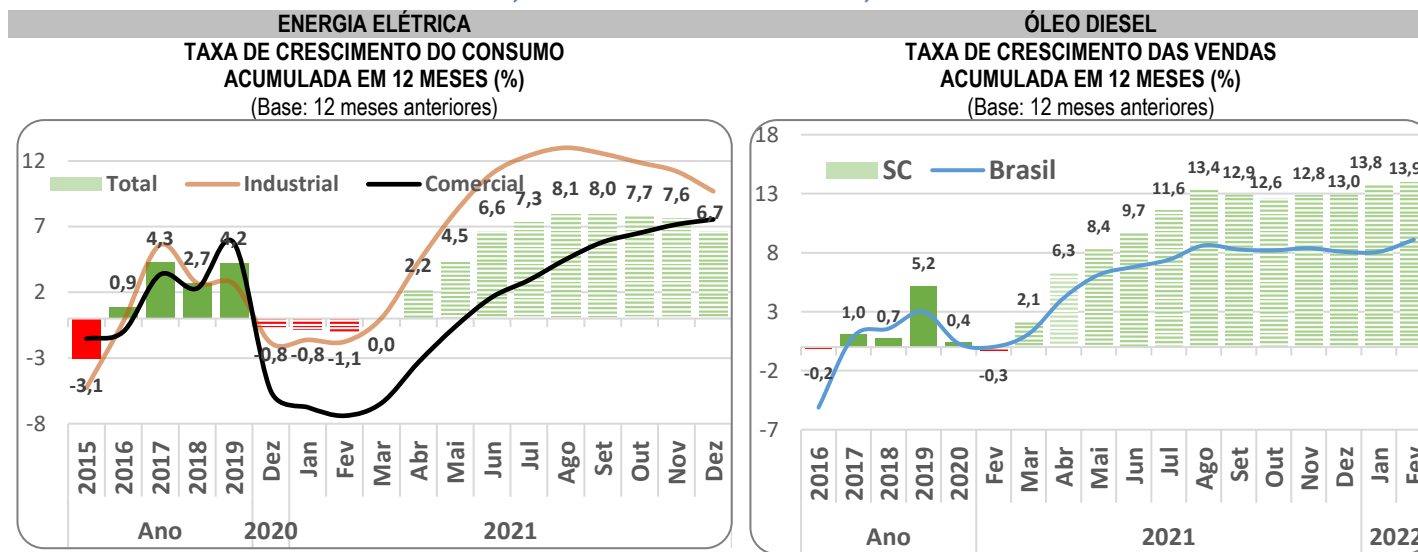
ENERGIA ELÉTRICA
TAXA DE CRESCIMENTO DO CONSUMO
ACUMULADA EM 12 MESES (%)
(Base: 12 meses anteriores)

12
7
2
-3
-8

Total Industrial Comercial

-3,1
0,9
4,3
2,7
4,2
-0,8
-0,8
-1,1
0,0
2,2
4,5
6,6
7,3
8,1
8,0
7,7
7,6
6,7

2015 2016 2017 2018 2019 Dez Jan Fev Mar Abr Mai Jun Jul Ago Set Out Nov Dez
Ano 2020 2021

ÓLEO DIESEL
TAXA DE CRESCIMENTO DAS VENDAS
ACUMULADA EM 12 MESES (%)
(Base: 12 meses anteriores)

18
13
8
3
-2
-7

SC Brasil

-0,2
1,0
0,7
5,2
0,4
-0,3
2,1
6,3
8,4
9,7
11,6
13,4
12,9
12,6
12,8
13,0
13,8
13,9

2016 2017 2018 2019 2020 Fev Mar Abr Mai Jun Jul Ago Set Out Nov Dez Jan Fev
Ano 2021 2022